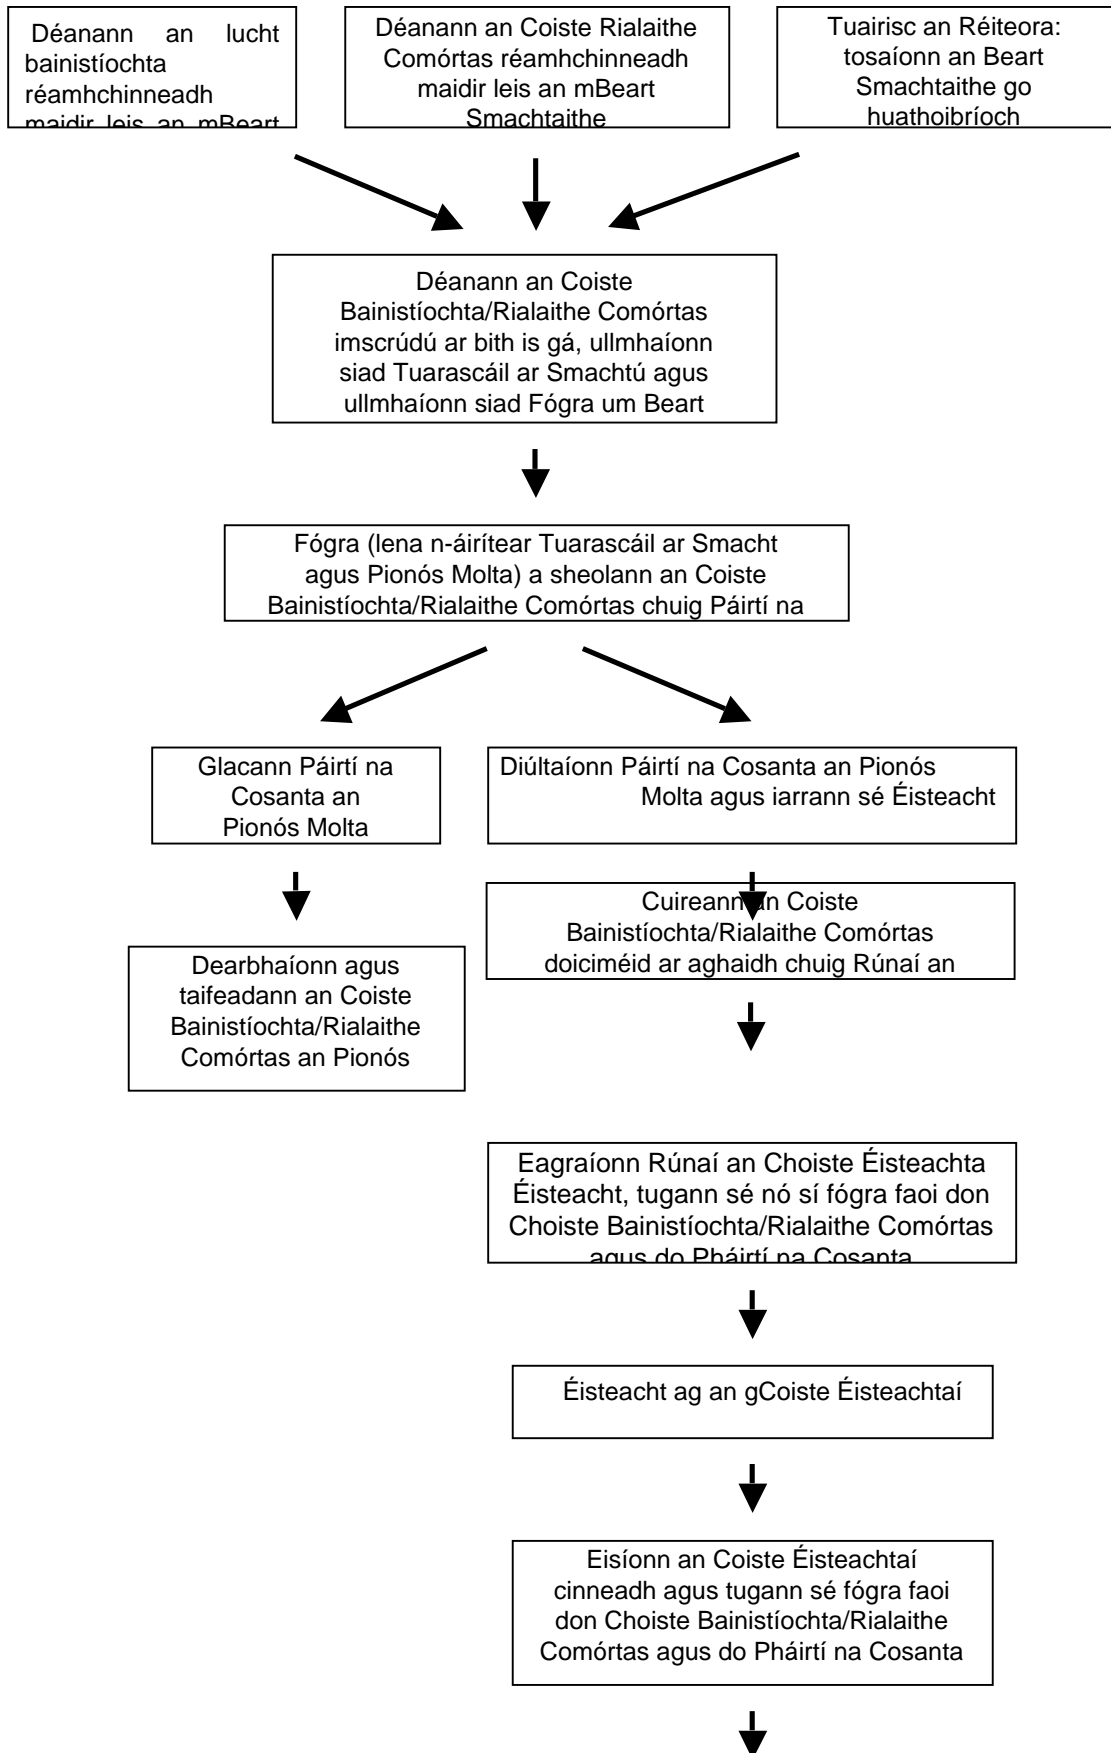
Déanann an lucht bainistíochta réamhchinneadh maidir leis an mBeart

Déanann an Coiste Rialaithe Comórtas réamhchinneadh maidir leis an mBeart Smachtaithe

Tuairisc an Réiteora: tosaíonn an Beart Smachtaithe go huathoibríoch

Déanann an Coiste Bainistíochta/Rialaithe Comórtas imscrúdú ar bith is gá, ullmhaíonn siad Tuarascáil ar Smachtú agus ullmhaíonn siad Fógra um Beart

Fógra (lena n-áirítear Tuarascáil ar Smacht agus Pionós Molta) a sheolann an Coiste Bainistíochta/Rialaithe Comórtas chuig Páirtí na

Glacann Páirtí na Cosanta an Pionós Molta

Diúltaíonn Páirtí na Cosanta an Pionós Molta agus iarrann sé Éisteacht

Dearbhaíonn agus taifeadann an Coiste Bainistíochta/Rialaithe Comórtas an Pionós

Cuireann an Coiste Bainistíochta/Rialaithe Comórtas doiciméid ar aghaidh chuig Rúnaí an

Eagraíonn Rúnaí an Choiste Éisteachta Éisteacht, tugann sé nó sí fógra faoi don Choiste Bainistíochta/Rialaithe Comórtas agus do Pháirtí na Cosanta

Éisteacht ag an gCoiste Éisteachtaí

Eisíonn an Coiste Éisteachtaí cinneadh agus tugann sé fógra faoi don Choiste Bainistíochta/Rialaithe Comórtas agus do Pháirtí na Cosanta